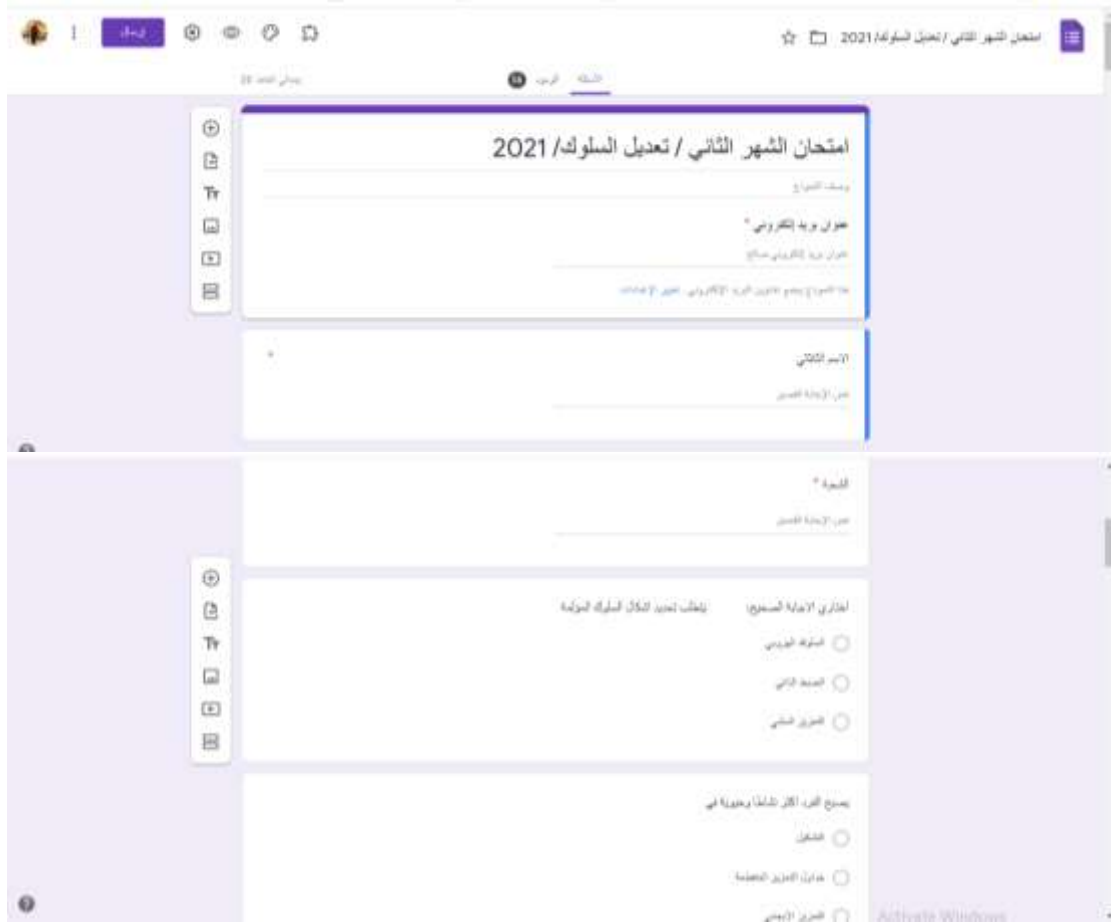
امتحان الشهر الثاني / تعديل السلوك/ 2021

إرسال

الأسئلة   الردود 18   إجمالي النقاط: 28

امتحان الشهر الثاني / تعديل السلوك/ 2021

وصف النموذج

عنوان بريد إلكتروني *

عنوان بريد إلكتروني صالح

هذا النموذج يجمع عناوين البريد الإلكتروني. تغيير الإعدادات

الاسم الثلاثي *

نص الإجابة القصير

الشعبة *

نص الإجابة القصير

اختاري الاجابة الصحيحة: يتطلب تحديد اشكال السلوك المؤلمة

السلوك الروتيني

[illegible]

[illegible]

يصبح الفرد اكثر نشاطا وحيوية في

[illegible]

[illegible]

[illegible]

Activate Windows